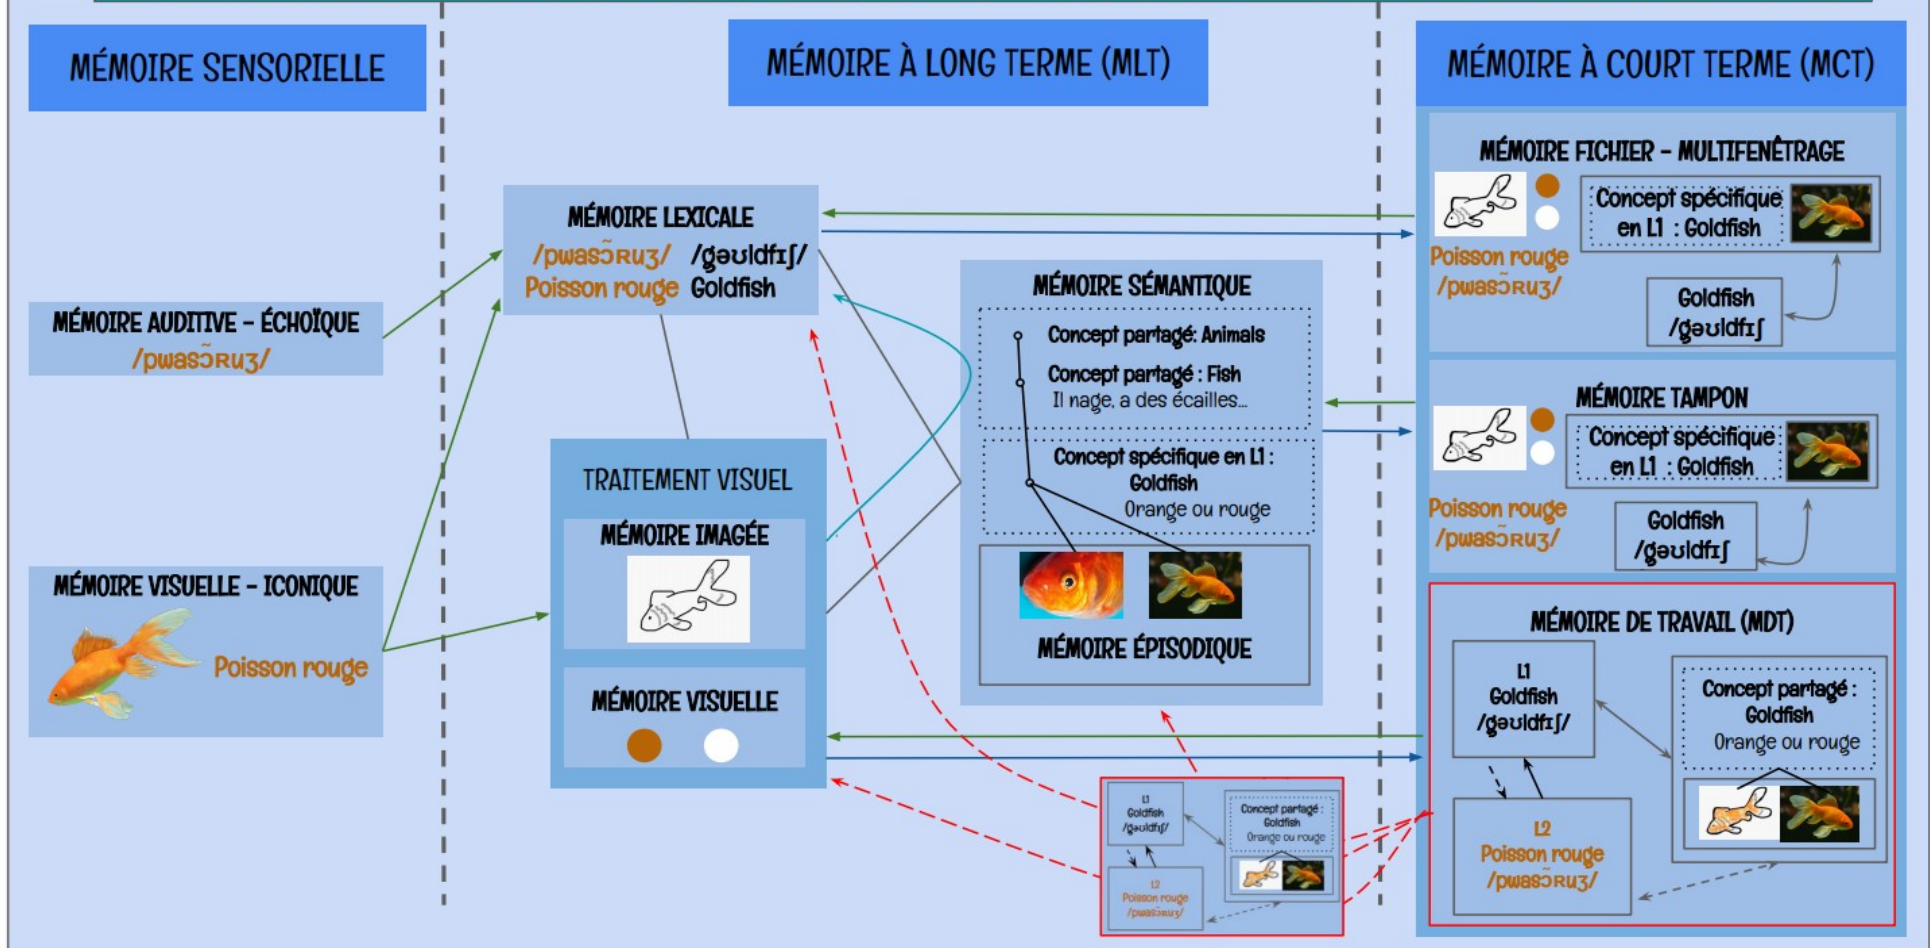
MÉMOIRE SENSORIELLE

MÉMOIRE AUDITIVE - ÉCHOÏQUE
/pwasɔ̃ʀuʒ/

MÉMOIRE VISUELLE - ICONIQUE
Poisson rouge

MÉMOIRE À LONG TERME (MLT)

MÉMOIRE LEXICALE
/pwasɔ̃ʀuʒ/ /ɡəʊldfɪʃ/
Poisson rouge Goldfish

TRAITEMENT VISUEL
MÉMOIRE IMAGÉE
MÉMOIRE VISUELLE

MÉMOIRE SÉMANTIQUE
Concept partagé: Animals
Concept partagé : Fish
Il nage, a des écailles...
Concept spécifique en L1 : Goldfish
Orange ou rouge
MÉMOIRE ÉPISODIQUE

L1
Goldfish
/ɡəʊldfɪʃ/
Concept partagé :
Goldfish
Orange ou rouge
L2
Poisson rouge
/pwasɔ̃ʀuʒ/

MÉMOIRE À COURT TERME (MCT)

MÉMOIRE FICHIER - MULTIFENÊTRAGE
Concept spécifique en L1 : Goldfish
Poisson rouge
/pwasɔ̃ʀuʒ/
Goldfish
/ɡəʊldfɪʃ

MÉMOIRE TAMPON
Concept spécifique en L1 : Goldfish
Poisson rouge
/pwasɔ̃ʀuʒ/
Goldfish
/ɡəʊldfɪʃ

MÉMOIRE DE TRAVAIL (MDT)
L1
Goldfish
/ɡəʊldfɪʃ/
Concept partagé :
Goldfish
Orange ou rouge
L2
Poisson rouge
/pwasɔ̃ʀuʒ/